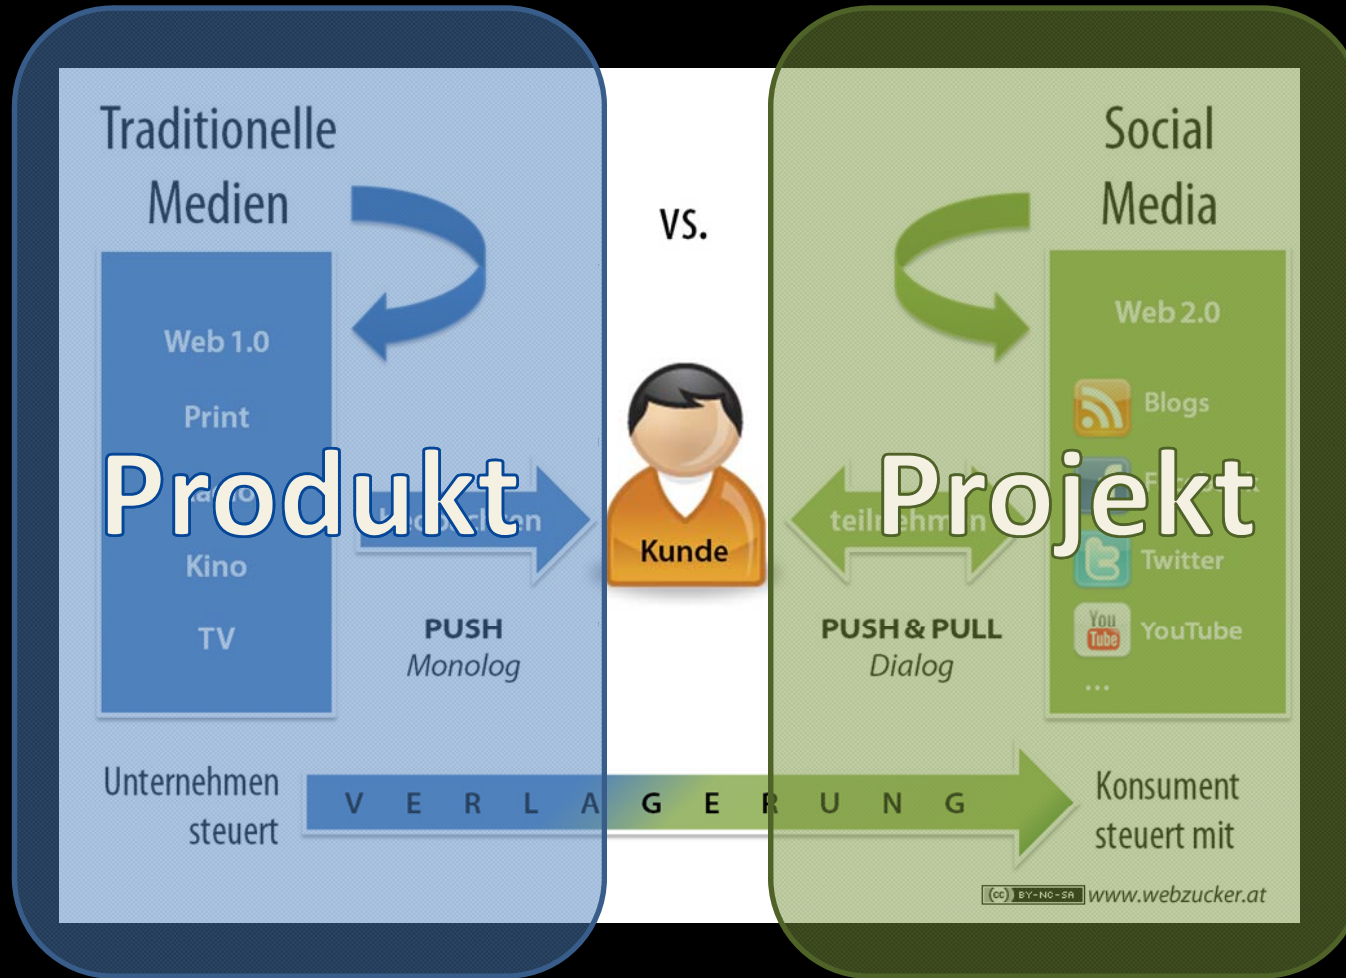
Traditionelle Medien

vs.

Social Media

Web 1.0

Print

Produkt

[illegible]

Kino

TV

PUSH
Monolog

Kunde

teil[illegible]n

Projekt

PUSH & PULL
Dialog

Web 2.0

Blogs

Twitter

You Tube YouTube

...

Unternehmen steuert

V E R L A G E R U N G

Konsument steuert mit

(cc) BY-NC-SA www.webzucker.at